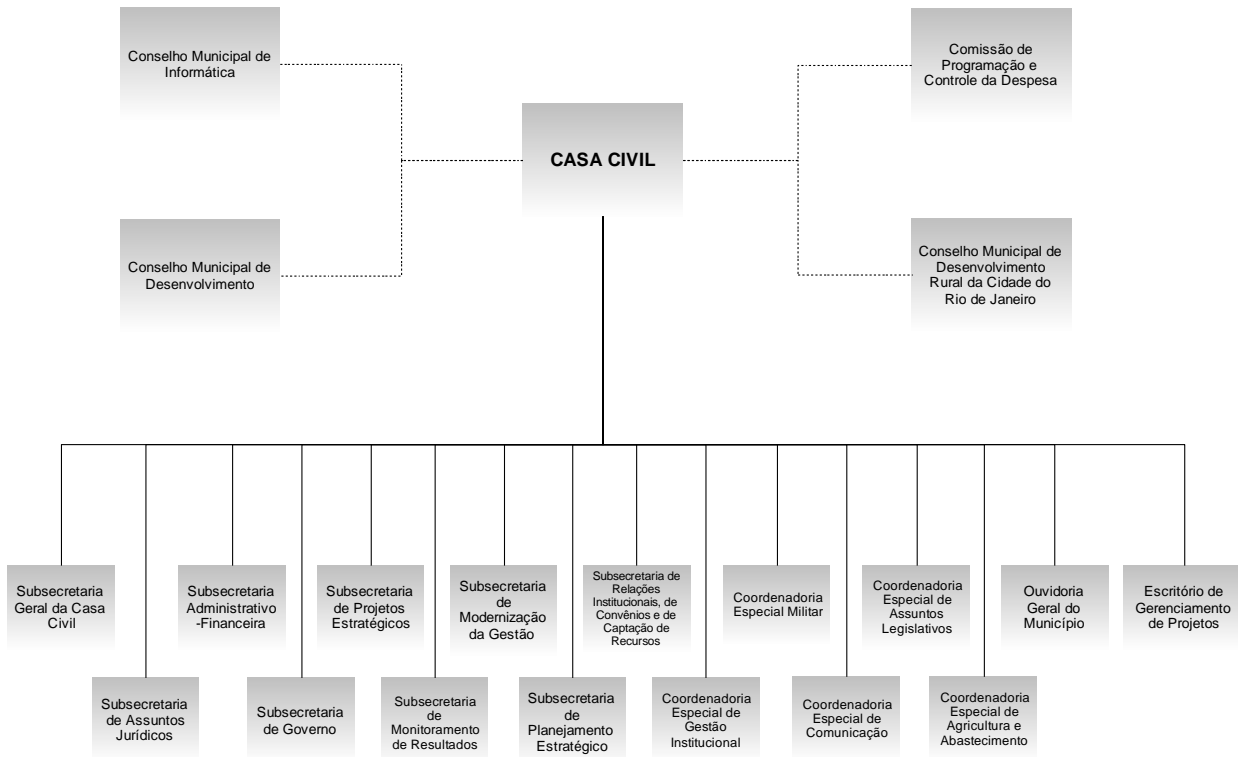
Conselho Municipal de Informática

Comissão de Programação e Controle da Despesa

CASA CIVIL

Conselho Municipal de Desenvolvimento

Conselho Municipal de Desenvolvimento Rural da Cidade do Rio de Janeiro

Subsecretaria Geral da Casa Civil

Subsecretaria de Assuntos Jurídicos

Subsecretaria Administrativo -Financeira

Subsecretaria de Governo

Subsecretaria de Projetos Estratégicos

Subsecretaria de Monitoramento de Resultados

Subsecretaria de Modernização da Gestão

Subsecretaria de Planejamento Estratégico

Subsecretaria de Relações Institucionais, de Convênios e de Captação de Recursos

Coordenadoria Especial de Gestão Institucional

Coordenadoria Especial Militar

Coordenadoria Especial de Comunicação

Coordenadoria Especial de Assuntos Legislativos

Coordenadoria Especial de Agricultura e Abastecimento

Ouvidoria Geral do Município

Escritório de Gerenciamento de Projetos